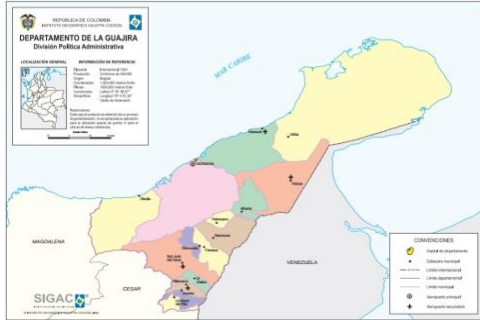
REPÚBLICA DE COLOMBIA
INSTITUTO GEOGRÁFICO AGUSTÍN CODAZZI

DEPARTAMENTO DE LA GUAJIRA
División Política Administrativa

LOCALIZACIÓN GENERAL

INFORMACIÓN DE REFERENCIA

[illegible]

MAR CARIBE

Riohacha

Uribia

MAGDALENA

VENEZUELA

CESAR

CONVENCIONES
Capital de departamento
Cabecera municipal
Límite internacional
Límite departamental
Límite municipal
Aeropuerto principal
Aeropuerto secundario

SIGAC